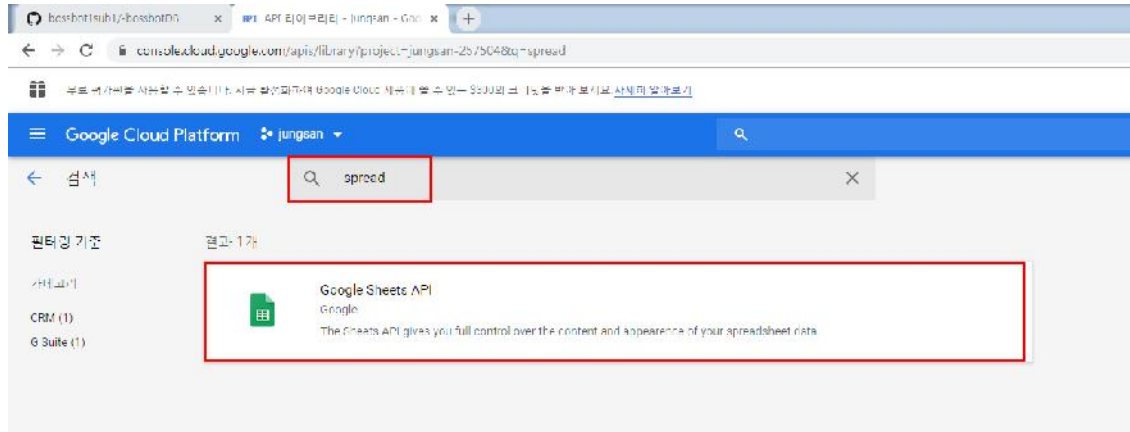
bosshot1sub1/-bosshotDG ×
API 라이브러리 - jungsan - Goo ×
+

← → C console.cloud.google.com/apis/library?project=jungsan-257504&q=spread

무료 평가판을 사용할 수 있습니다. 지금 활성화하여 Google Cloud 제품에 쓸 수 있는 $300의 크레딧을 받아 보세요. 자세히 알아보기

≡ Google Cloud Platform jungsan ▾

← 검색

spread ×

필터링 기준

결과 1개

카테고리

CRM (1)

G Suite (1)

Google Sheets API

Google

The Sheets API gives you full control over the content and appearence of your spreadsheet data